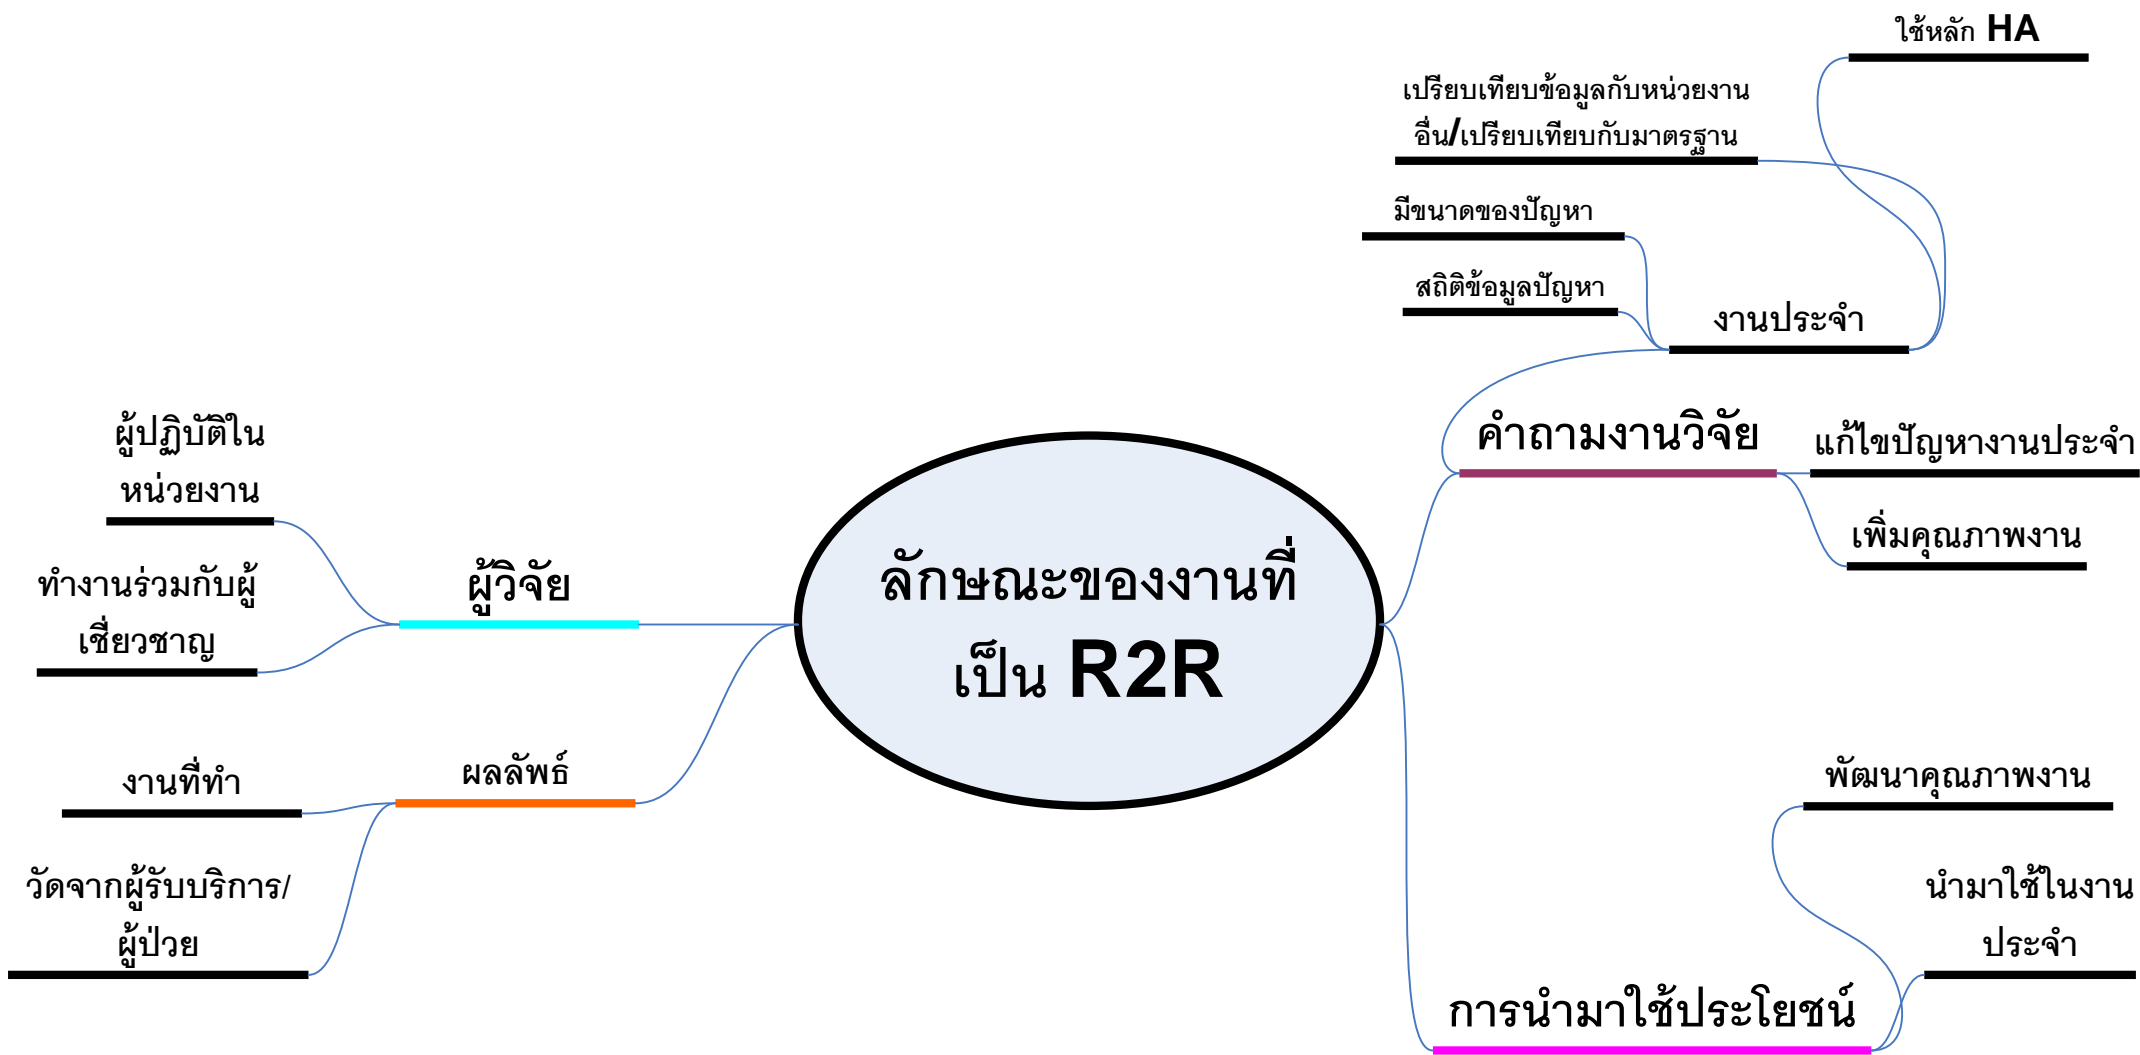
ลักษณะของงานที่เป็น R2R

ผู้วิจัย

ผู้ปฏิบัติในหน่วยงาน

ทำงานร่วมกับผู้เชี่ยวชาญ

ผลลัพธ์

งานที่ทำ

วัดจากผู้รับบริการ/ผู้ป่วย

คำถามงานวิจัย

งานประจำ

ใช้หลัก HA

เปรียบเทียบข้อมูลกับหน่วยงานอื่น/เปรียบเทียบกับมาตรฐาน

มีขนาดของปัญหา

สถิติข้อมูลปัญหา

แก้ไขปัญหางานประจำ

เพิ่มคุณภาพงาน

การนำมาใช้ประโยชน์

พัฒนาคุณภาพงาน

นำมาใช้ในงานประจำ